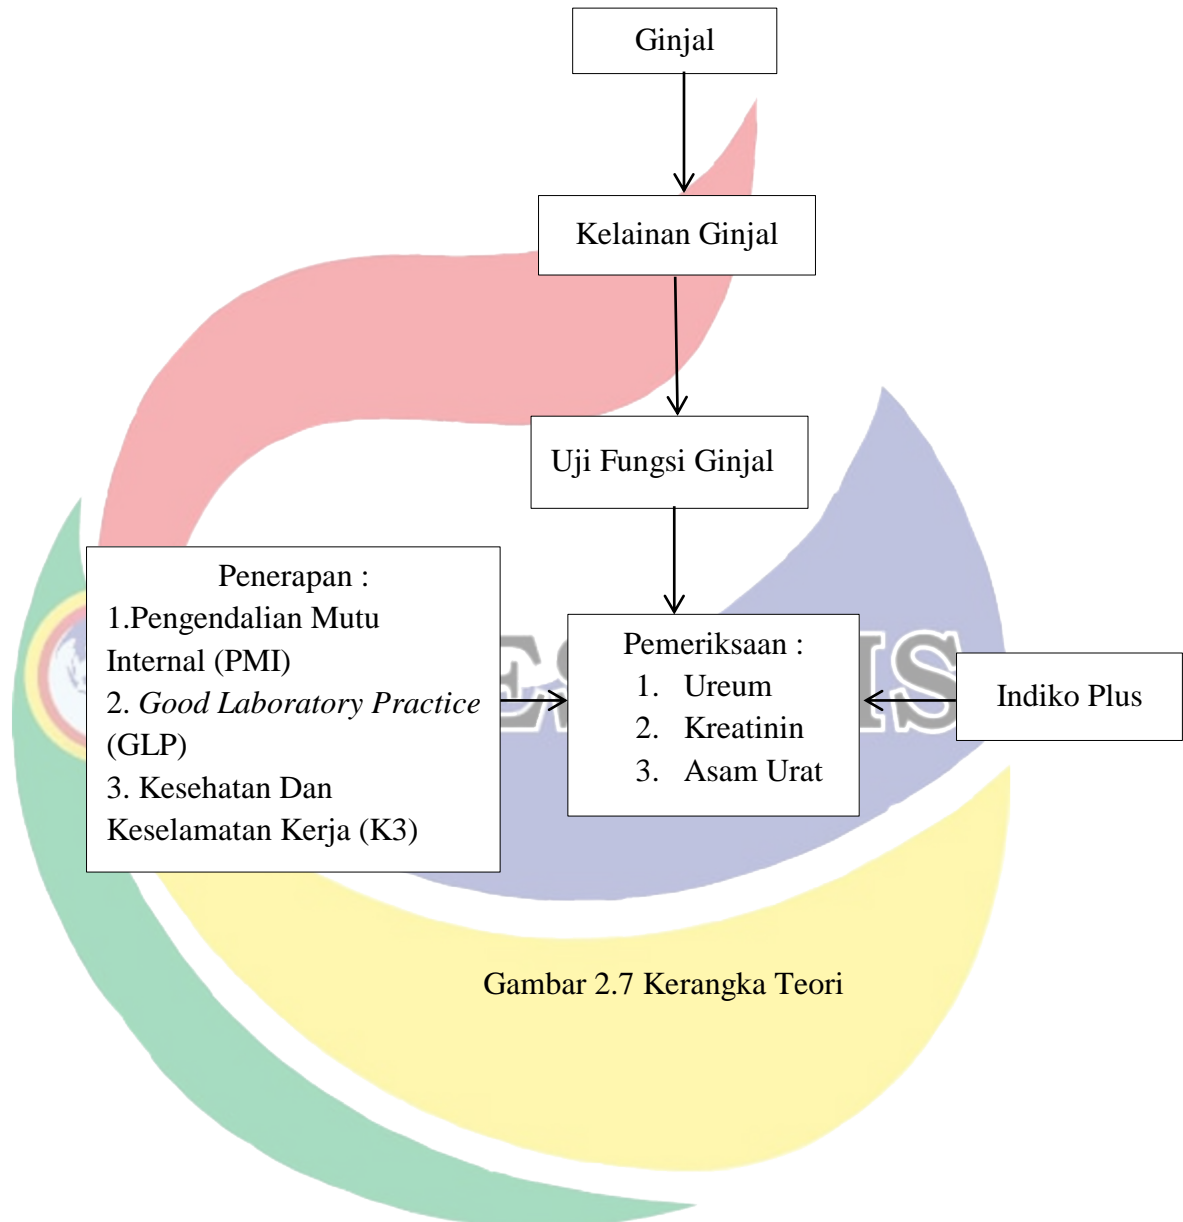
Ginjal

Kelainan Ginjal

Uji Fungsi Ginjal

Penerapan :
1.Pengendalian Mutu Internal (PMI)
2. *Good Laboratory Practice* (GLP)
3. Kesehatan Dan Keselamatan Kerja (K3)

Pemeriksaan :
1. Ureum
2. Kreatinin
3. Asam Urat

Indiko Plus

Gambar 2.7 Kerangka Teori